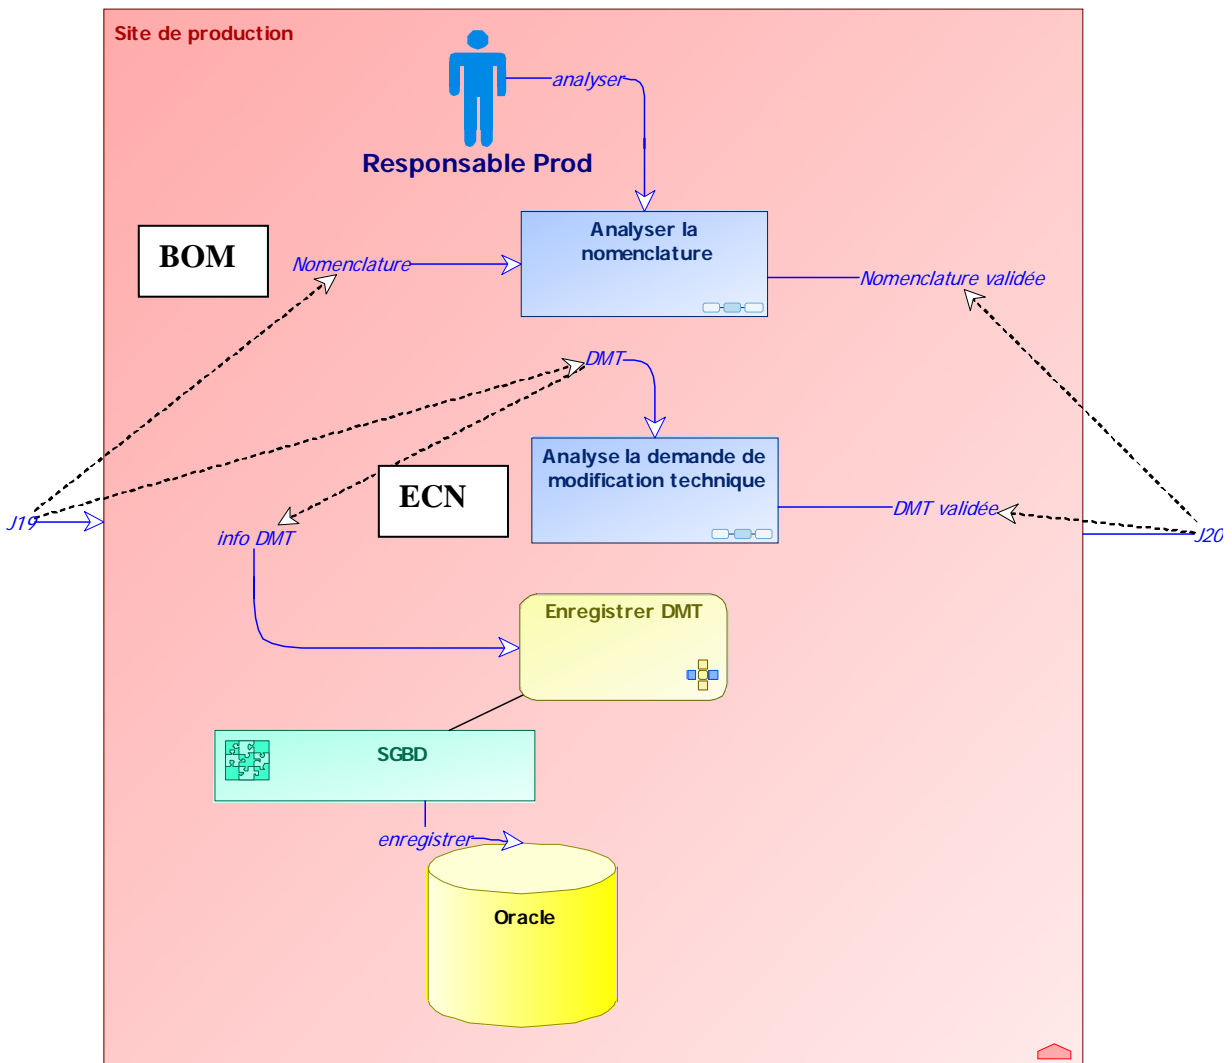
Site de production

analyser

Responsable Prod

BOM

Nomenclature

Analyser la nomenclature

Nomenclature validée

DMT

Analyse la demande de modification technique

ECN

J19

J20

DMT validée

info DMT

Enregistrer DMT

SGBD

enregistrer

Oracle